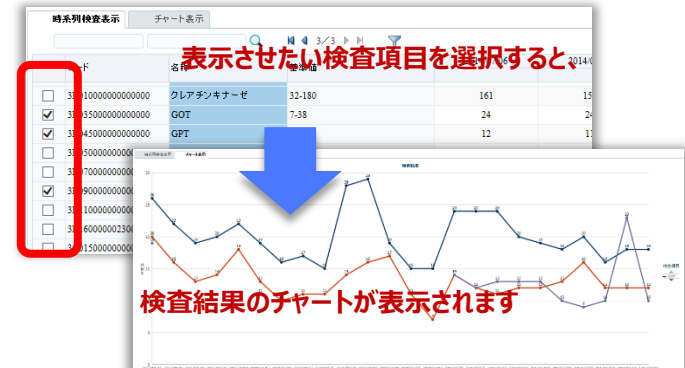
時系列検査表示 | チャート表示

3/3

表示させたい検査項目を選択すると、

| | ード | 名称 | 基準値 | | 2014/0 |
|---|---|---|---|---|---|
| ☐ | 31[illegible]010000000000000 | クレアチンキナーゼ | 32-180 | 161 | 15 |
| ☑ | 31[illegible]035000000000000 | GOT | 7-38 | 24 | 24 |
| ☑ | 31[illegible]045000000000000 | GPT | | 12 | 1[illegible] |
| ☐ | 31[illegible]050000000000000 | | | | |
| ☐ | 31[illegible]070000000000000 | | | | |
| ☑ | 31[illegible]090000000000000 | | | | |
| ☐ | 31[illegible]100000000000000 | | | | |
| ☐ | 31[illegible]600000023000 | | | | |
| ☐ | 31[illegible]015000000000000 | | | | |

時系列検査表示 | チャート表示

検査結果

検査結果のチャートが表示されます